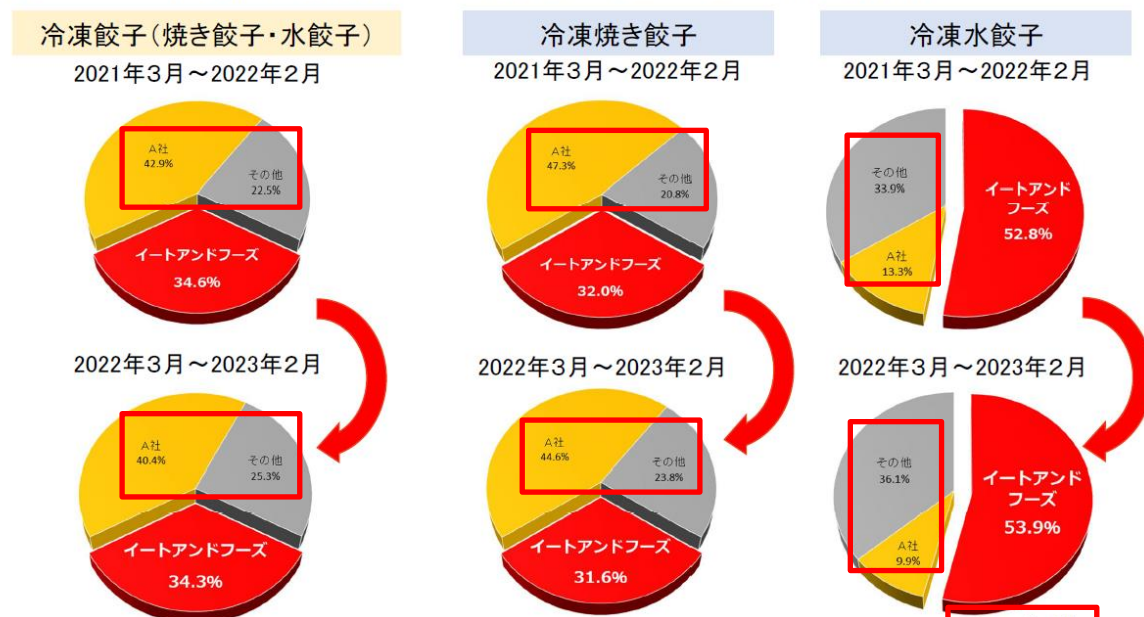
冷凍餃子(焼き餃子・水餃子)

2021年3月～2022年2月

A社
42.9%

その他
22.5%

イートアンドフーズ
34.6%

2022年3月～2023年2月

A社
40.4%

その他
25.3%

イートアンドフーズ
34.3%

冷凍焼き餃子

2021年3月～2022年2月

A社
47.3%

その他
20.8%

イートアンドフーズ
32.0%

2022年3月～2023年2月

A社
44.6%

その他
23.8%

イートアンドフーズ
31.6%

冷凍水餃子

2021年3月～2022年2月

その他
33.9%

A社
13.3%

イートアンドフーズ
52.8%

2022年3月～2023年2月

その他
36.1%

A社
9.9%

イートアンドフーズ
53.9%